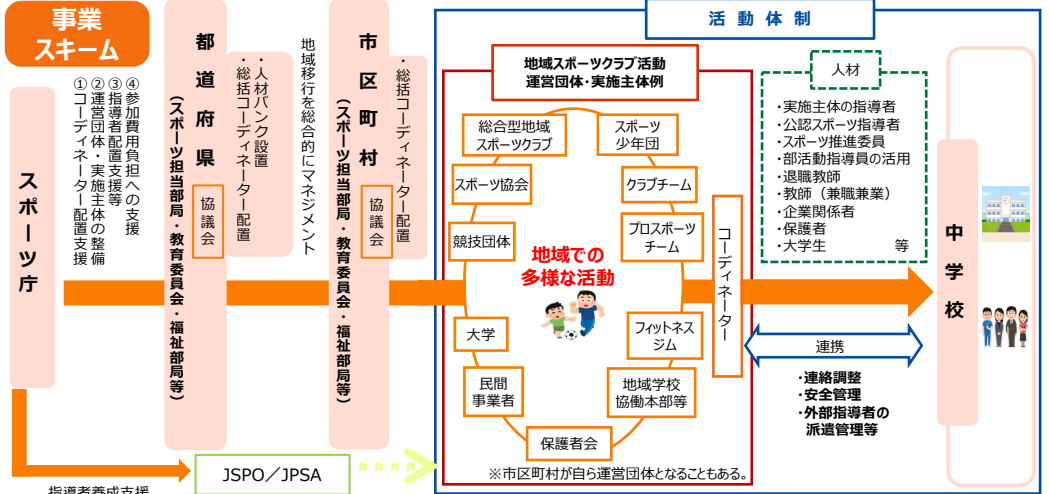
事業スキーム

スポーツ庁

①コーディネーター配置支援
②運営団体・実施主体の整備
③指導者配置支援等
④参加費用負担への支援

都道府県
（スポーツ担当部局・教育委員会・福祉部局等）
協議会

・人材バンク設置
・総括コーディネーター配置

地域移行を総合的にマネジメント

市区町村
（スポーツ担当部局・教育委員会・福祉部局等）
協議会

・総括コーディネーター配置

活動体制

地域スポーツクラブ活動
運営団体・実施主体例

総合型地域スポーツクラブ
スポーツ少年団
スポーツ協会
クラブチーム
競技団体
プロスポーツチーム
地域での多様な活動
大学
フィットネスジム
民間事業者
地域学校協働本部等
保護者会

※市区町村が自ら運営団体となることもある。

コーディネーター

人材
・実施主体の指導者
・公認スポーツ指導者
・スポーツ推進委員
・部活動指導員の活用
・退職教師
・教師（兼職兼業）
・企業関係者
・保護者
・大学生　等

中学校

連携

・連絡調整
・安全管理
・外部指導者の派遣管理等

JSPO／JPSA

指導者養成支援